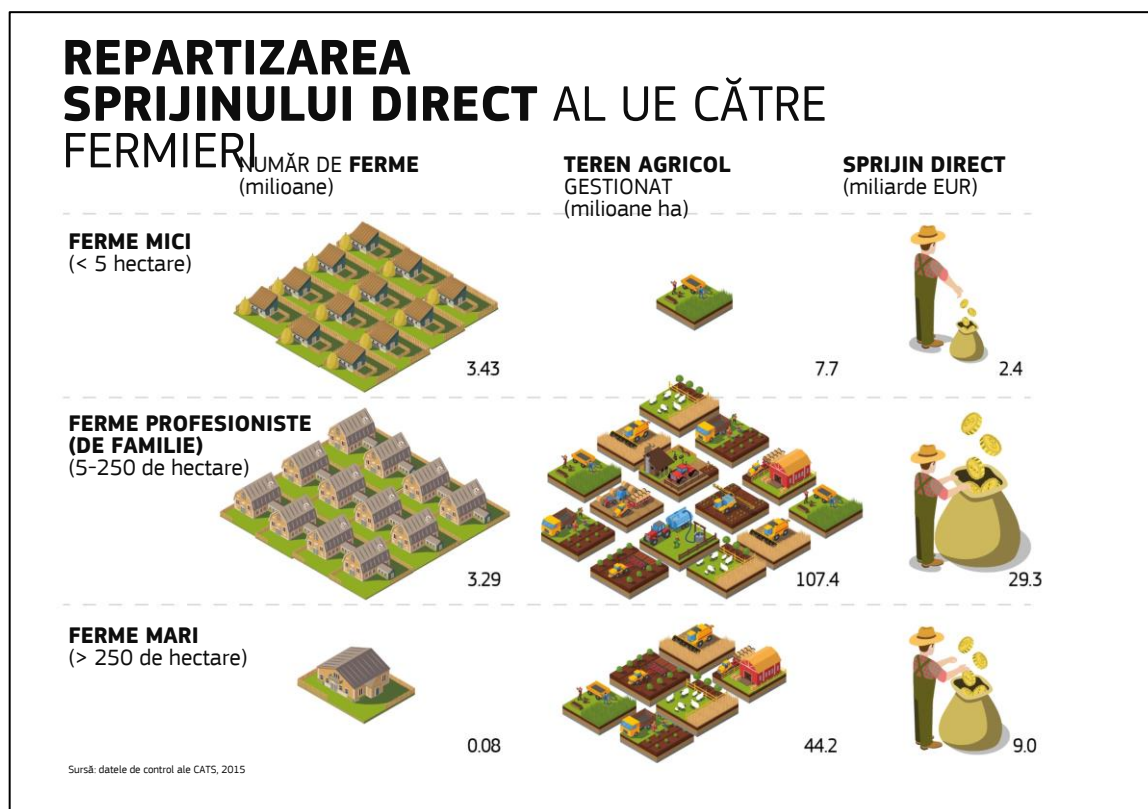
**REPARTIZAREA SPRIJINULUI DIRECT** AL UE CĂTRE FERMIERI

| | NUMĂR DE **FERME** (milioane) | **TEREN AGRICOL** GESTIONAT (milioane ha) | **SPRIJIN DIRECT** (miliarde EUR) |
|---|---|---|---|
| **FERME MICI** (< 5 hectare) | 3.43 | 7.7 | 2.4 |
| **FERME PROFESIONISTE (DE FAMILIE)** (5-250 de hectare) | 3.29 | 107.4 | 29.3 |
| **FERME MARI** (> 250 de hectare) | 0.08 | 44.2 | 9.0 |

Sursă: datele de control ale CATS, 2015